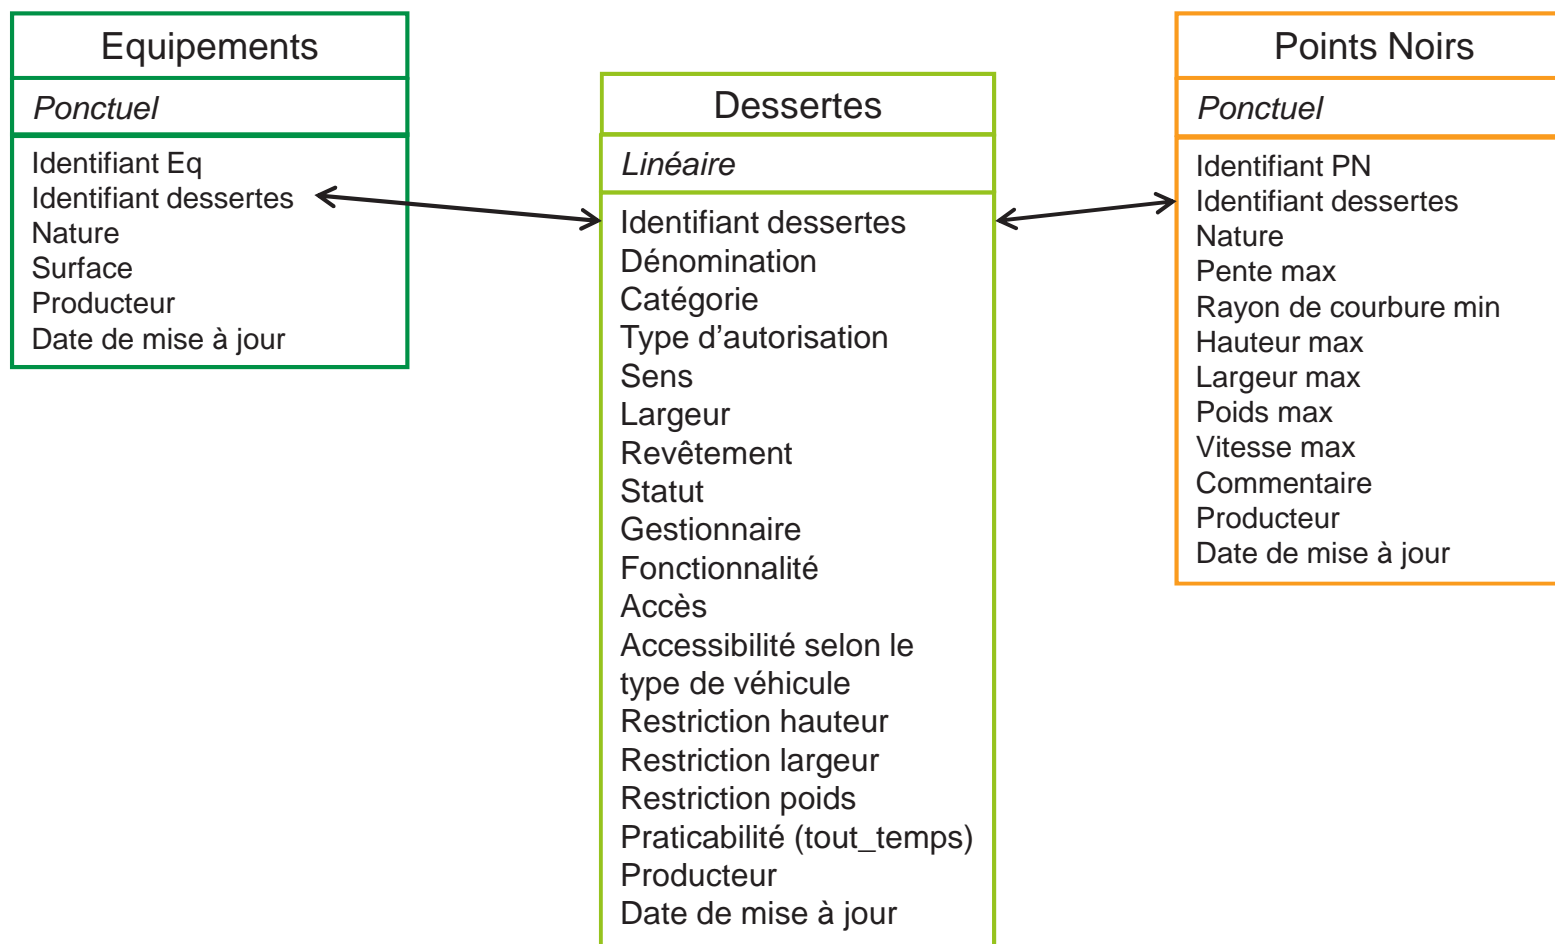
Equipements

Ponctuel

Identifiant Eq
Identifiant dessertes
Nature
Surface
Producteur
Date de mise à jour

Dessertes

Linéaire

Identifiant dessertes
Dénomination
Catégorie
Type d'autorisation
Sens
Largeur
Revêtement
Statut
Gestionnaire
Fonctionnalité
Accès
Accessibilité selon le type de véhicule
Restriction hauteur
Restriction largeur
Restriction poids
Praticabilité (tout_temps)
Producteur
Date de mise à jour

Points Noirs

Ponctuel

Identifiant PN
Identifiant dessertes
Nature
Pente max
Rayon de courbure min
Hauteur max
Largeur max
Poids max
Vitesse max
Commentaire
Producteur
Date de mise à jour